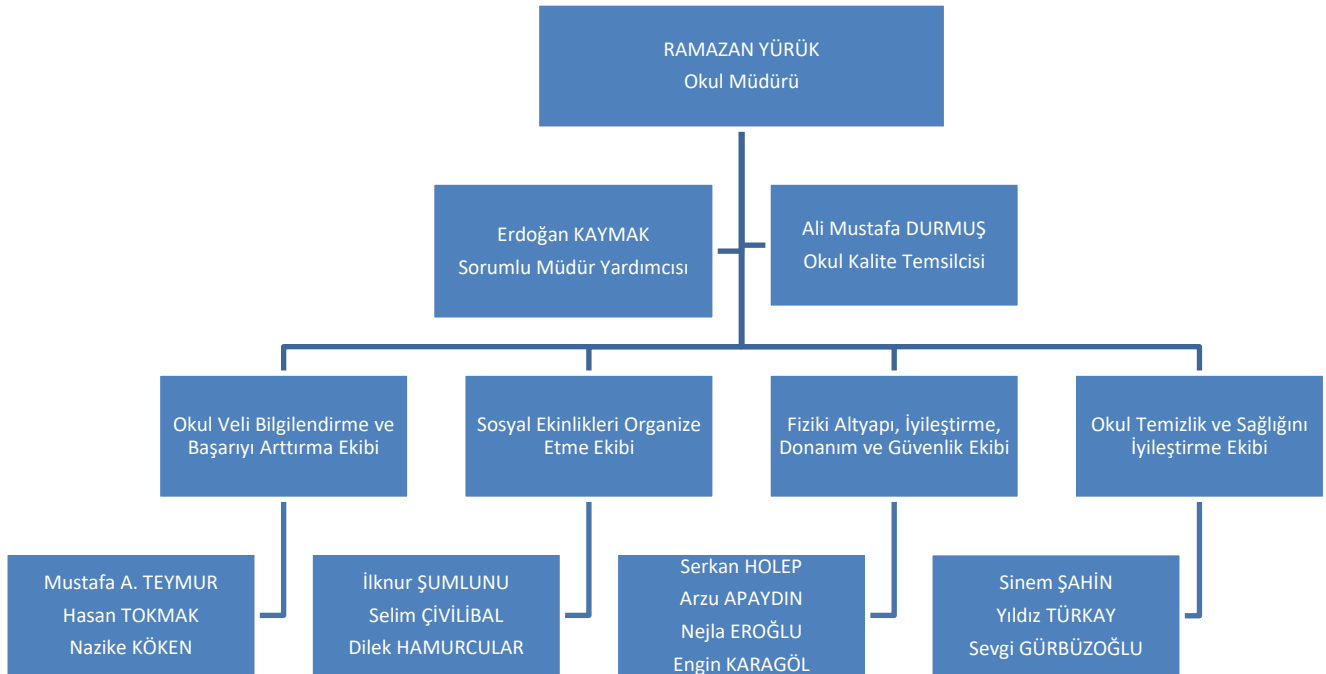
RAMAZAN YÜRÜK
Okul Müdürü

Erdoğan KAYMAK
Sorumlu Müdür Yardımcısı

Ali Mustafa DURMUŞ
Okul Kalite Temsilcisi

Okul Veli Bilgilendirme ve Başarıyı Arttırma Ekibi

Sosyal Ekinlikleri Organize Etme Ekibi

Fiziki Altyapı, İyileştirme, Donanım ve Güvenlik Ekibi

Okul Temizlik ve Sağlığını İyileştirme Ekibi

Mustafa A. TEYMUR
Hasan TOKMAK
Nazike KÖKEN

İlknur ŞUMLUNU
Selim ÇİVİLİBAL
Dilek HAMURCULAR

Serkan HOLEP
Arzu APAYDIN
Nejla EROĞLU
Engin KARAGÖL

Sinem ŞAHİN
Yıldız TÜRKAY
Sevgi GÜRBÜZOĞLU